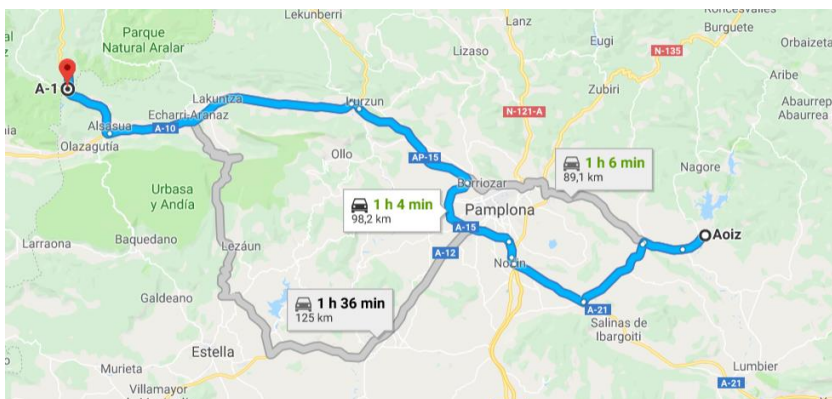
Lekunberri
Lanz
Roncesvalles
Burguete
Parque Natural Aralar
Orbaizeta
N-135
Lizaso
Eugi
Aribe
A-1
N-121-A
Zubiri
Abaurrep
Lakuntza
Irurtzun
Alsasua
A-10
Echarri-Aranaz
Olazagutía
Ollo
AP-15
1 h 6 min
89,1 km
Nagore
Berriozar
Urbasa y Andía
1 h 4 min
98,2 km
Pamplona
Aoiz
Larraona
Baquedano
Lezáun
A-15
A-12
Noáin
1 h 36 min
125 km
Galdeano
A-21
Salinas de Ibargoiti
Murieta
Estella
Lumbier
Villamayor
A-21